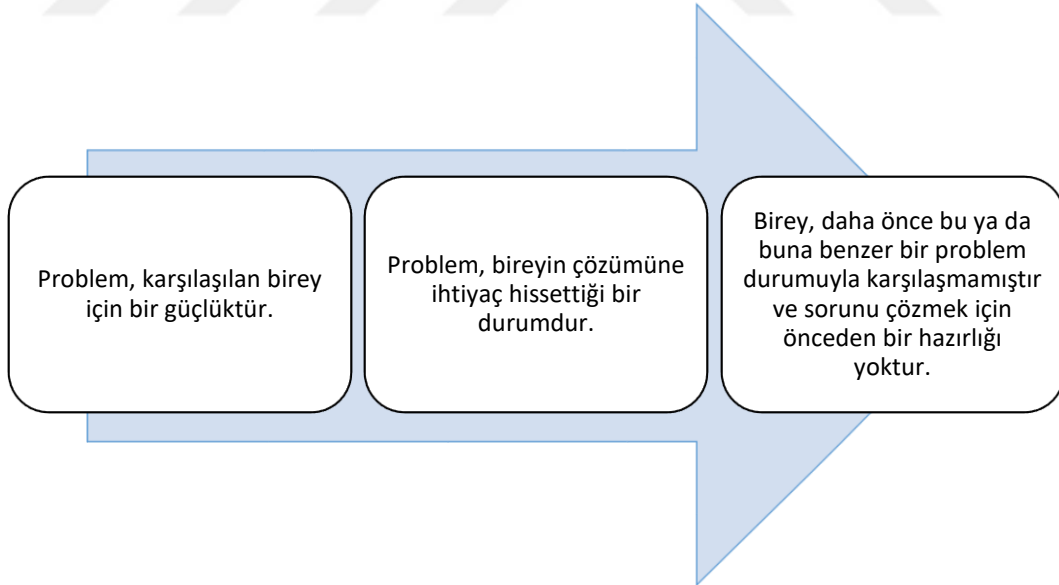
Problem, karşılaşılan birey için bir güçlüktür.

Problem, bireyin çözümüne ihtiyaç hissettiği bir durumdur.

Birey, daha önce bu ya da buna benzer bir problem durumuyla karşılaşmamıştır ve sorunu çözmek için önceden bir hazırlığı yoktur.